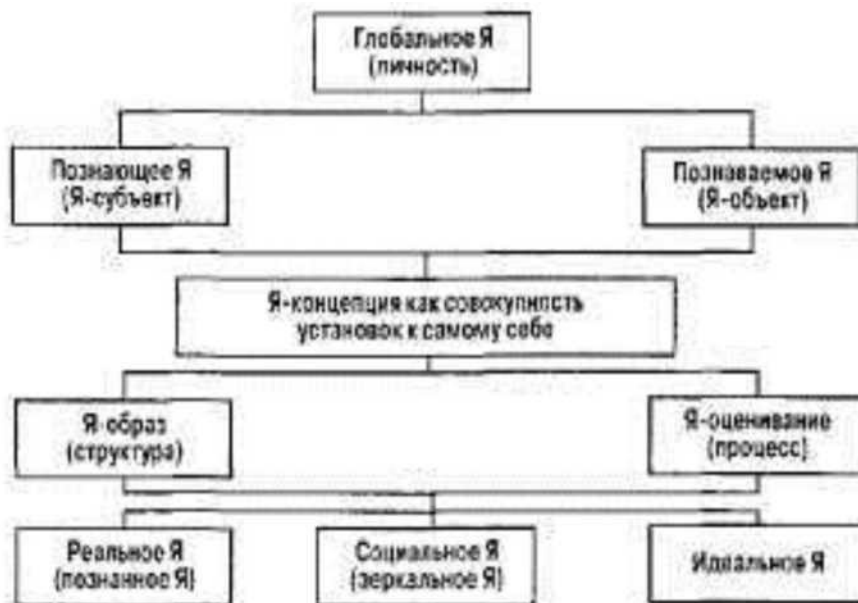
Глобальное Я
(личность)

Познающее Я
(Я-субъект)

Познаваемое Я
(Я-объект)

Я-концепция как совокупность установок к самому себе

Я-образ
(структура)

Я-оценивание
(процесс)

Реальное Я
(познанное Я)

Социальное Я
(зеркальное Я)

Идеальное Я